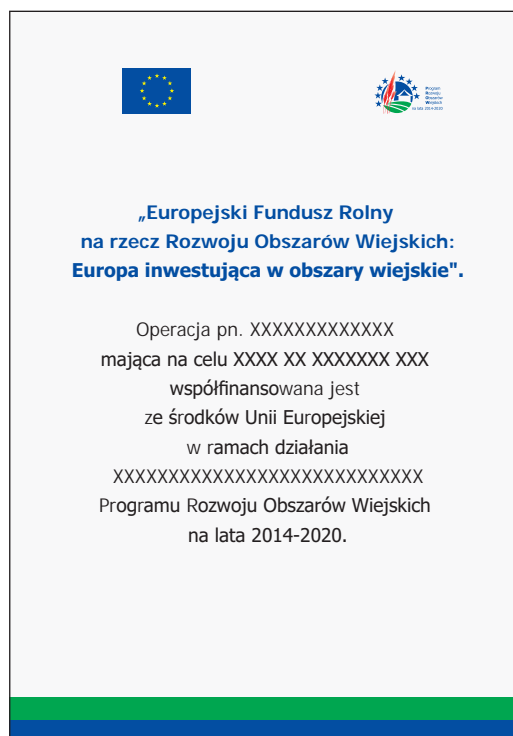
Program Rozwoju Obszarów Wiejskich na lata 2014-2020

„Europejski Fundusz Rolny na rzecz Rozwoju Obszarów Wiejskich: Europa inwestująca w obszary wiejskie".

Operacja pn. XXXXXXXXXXXXX
mająca na celu XXXX XX XXXXXXX XXX
współfinansowana jest
ze środków Unii Europejskiej
w ramach działania
XXXXXXXXXXXXXXXXXXXXXXXXXXXX
Programu Rozwoju Obszarów Wiejskich
na lata 2014-2020.